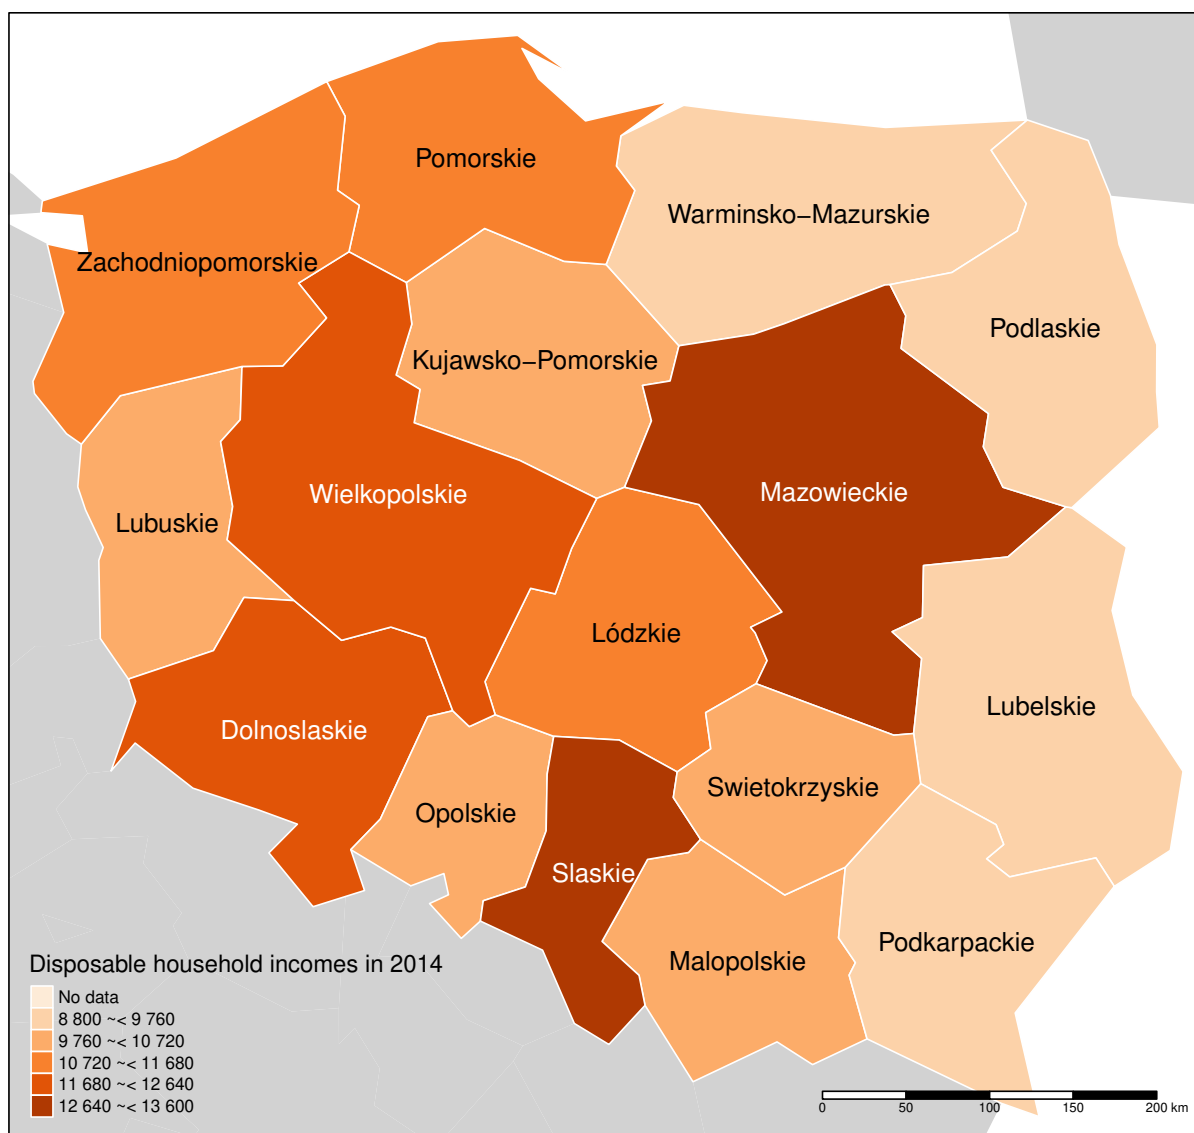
Pomorskie

Warminsko−Mazurskie

Zachodniopomorskie

Podlaskie

Kujawsko−Pomorskie

Wielkopolskie

Mazowieckie

Lubuskie

Lódzkie

Lubelskie

Dolnoslaskie

Swietokrzyskie

Opolskie

Slaskie

Podkarpackie

Malopolskie

Disposable household incomes in 2014
No data
8 800 ~< 9 760
9 760 ~< 10 720
10 720 ~< 11 680
11 680 ~< 12 640
12 640 ~< 13 600

0 50 100 150 200 km